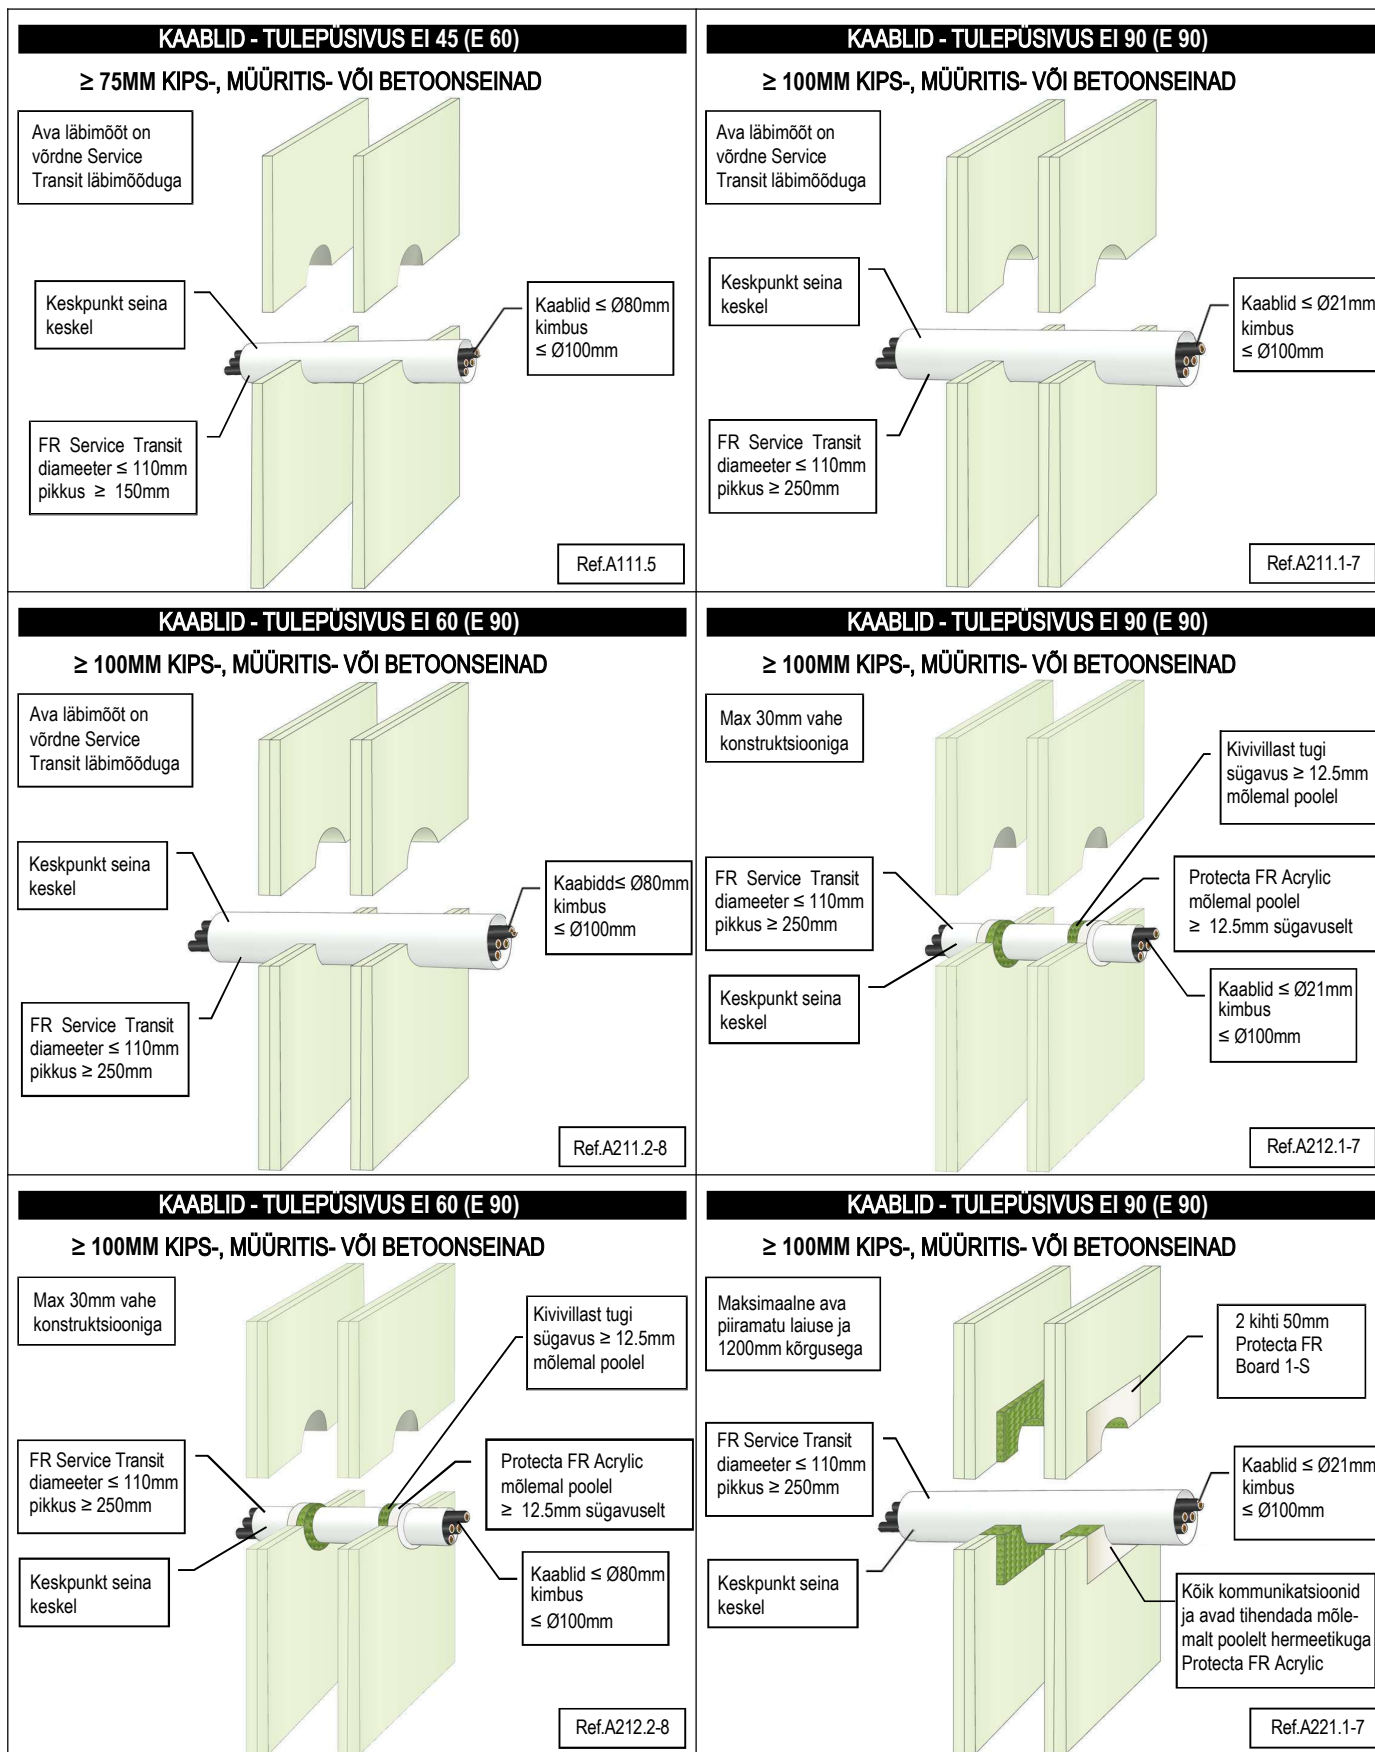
KAABLID - TULEPÜSIVUS EI 45 (E 60)

≥ 75MM KIPS-, MÜÜRITIS- VÕI BETOONSEINAD

Ava läbimõõt on võrdne Service Transit läbimõõduga

Keskpunkt seina keskel

Kaablid ≤ Ø80mm kimbus ≤ Ø100mm

FR Service Transit diameeter ≤ 110mm pikkus ≥ 150mm

Ref.A111.5

KAABLID - TULEPÜSIVUS EI 90 (E 90)

≥ 100MM KIPS-, MÜÜRITIS- VÕI BETOONSEINAD

Ava läbimõõt on võrdne Service Transit läbimõõduga

Keskpunkt seina keskel

Kaablid ≤ Ø21mm kimbus ≤ Ø100mm

FR Service Transit diameeter ≤ 110mm pikkus ≥ 250mm

Ref.A211.1-7

KAABLID - TULEPÜSIVUS EI 60 (E 90)

≥ 100MM KIPS-, MÜÜRITIS- VÕI BETOONSEINAD

Ava läbimõõt on võrdne Service Transit läbimõõduga

Keskpunkt seina keskel

Kaabidd≤ Ø80mm kimbus ≤ Ø100mm

FR Service Transit diameeter ≤ 110mm pikkus ≥ 250mm

Ref.A211.2-8

KAABLID - TULEPÜSIVUS EI 90 (E 90)

≥ 100MM KIPS-, MÜÜRITIS- VÕI BETOONSEINAD

Max 30mm vahe konstruktsiooniga

Kivivillast tugi sügavus ≥ 12.5mm mõlemal poolel

FR Service Transit diameeter ≤ 110mm pikkus ≥ 250mm

Protecta FR Acrylic mõlemal poolel ≥ 12.5mm sügavuselt

Keskpunkt seina keskel

Kaablid ≤ Ø21mm kimbus ≤ Ø100mm

Ref.A212.1-7

KAABLID - TULEPÜSIVUS EI 60 (E 90)

≥ 100MM KIPS-, MÜÜRITIS- VÕI BETOONSEINAD

Max 30mm vahe konstruktsiooniga

Kivivillast tugi sügavus ≥ 12.5mm mõlemal poolel

FR Service Transit diameeter ≤ 110mm pikkus ≥ 250mm

Protecta FR Acrylic mõlemal poolel ≥ 12.5mm sügavuselt

Keskpunkt seina keskel

Kaablid ≤ Ø80mm kimbus ≤ Ø100mm

Ref.A212.2-8

KAABLID - TULEPÜSIVUS EI 90 (E 90)

≥ 100MM KIPS-, MÜÜRITIS- VÕI BETOONSEINAD

Maksimaalne ava piiramatu laiuse ja 1200mm kõrgusega

2 kihti 50mm Protecta FR Board 1-S

FR Service Transit diameeter ≤ 110mm pikkus ≥ 250mm

Kaablid ≤ Ø21mm kimbus ≤ Ø100mm

Keskpunkt seina keskel

Kõik kommunikatsioonid ja avad tihendada mõlemalt poolelt hermeetikuga Protecta FR Acrylic

Ref.A221.1-7